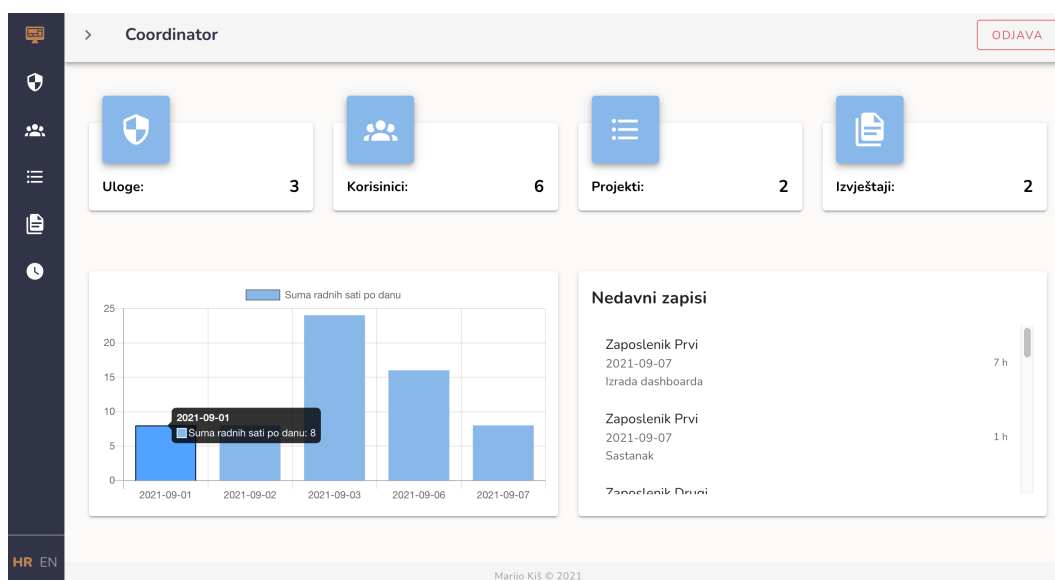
Coordinator

ODJAVA

Uloge: 3

Korisinici: 6

Projekti: 2

Izvještaji: 2

Suma radnih sati po danu

25
20
15
10
5
0

2021-09-01
Suma radnih sati po danu: 8

2021-09-01 2021-09-02 2021-09-03 2021-09-06 2021-09-07

Nedavni zapisi

Zaposlenik Prvi
2021-09-07
Izrada dashboarda
7 h

Zaposlenik Prvi
2021-09-07
Sastanak
1 h

Zaposlenik Drugi

HR EN

Marijo Kiš © 2021